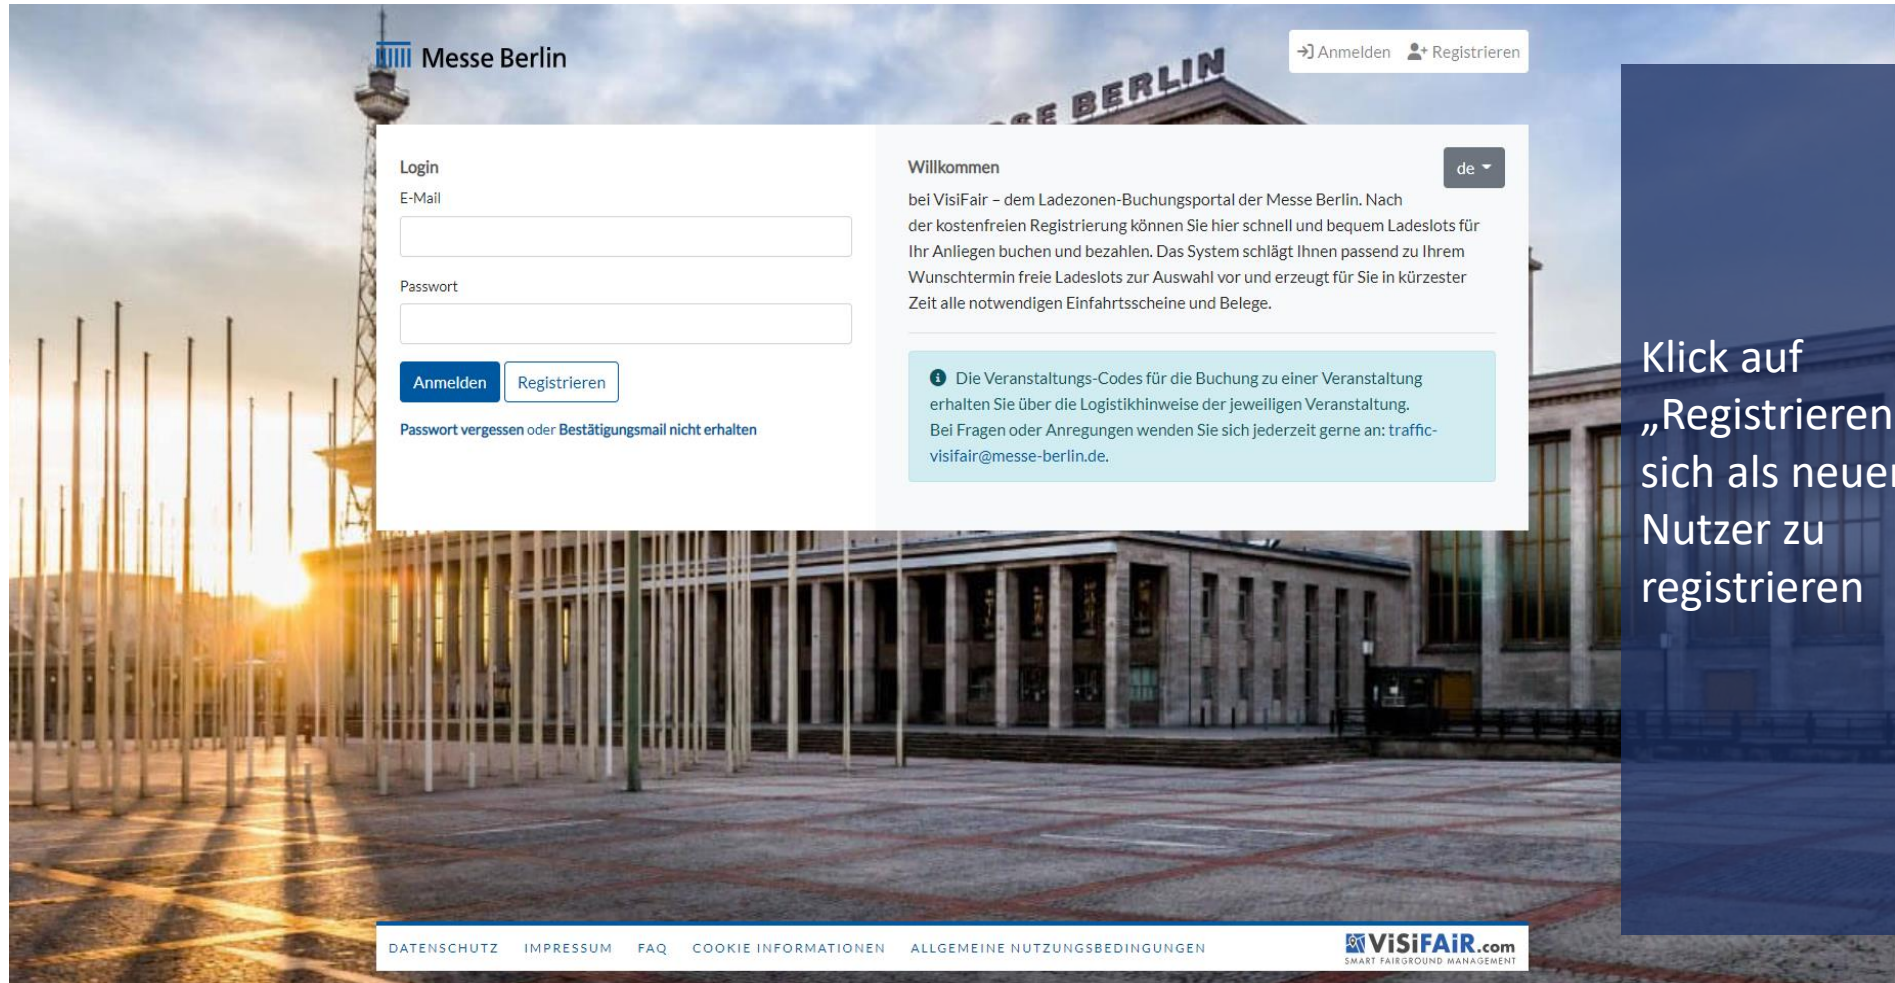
Messe Berlin

BERLIN

Anmelden Registrieren

Login

E-Mail

Passwort

Anmelden Registrieren

Passwort vergessen oder Bestätigungsmail nicht erhalten

Willkommen

de

bei VisiFair – dem Ladezonen-Buchungsportal der Messe Berlin. Nach der kostenfreien Registrierung können Sie hier schnell und bequem Ladeslots für Ihr Anliegen buchen und bezahlen. Das System schlägt Ihnen passend zu Ihrem Wunschtermin freie Ladeslots zur Auswahl vor und erzeugt für Sie in kürzester Zeit alle notwendigen Einfahrtsscheine und Belege.

Die Veranstaltungs-Codes für die Buchung zu einer Veranstaltung erhalten Sie über die Logistikhinweise der jeweiligen Veranstaltung. Bei Fragen oder Anregungen wenden Sie sich jederzeit gerne an: traffic-visifair@messe-berlin.de.

Klick auf „Registrieren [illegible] sich als neue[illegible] Nutzer zu registrieren

DATENSCHUTZ IMPRESSUM FAQ COOKIE INFORMATIONEN ALLGEMEINE NUTZUNGSBEDINGUNGEN

VISIFAIR.com
SMART FAIRGROUND MANAGEMENT